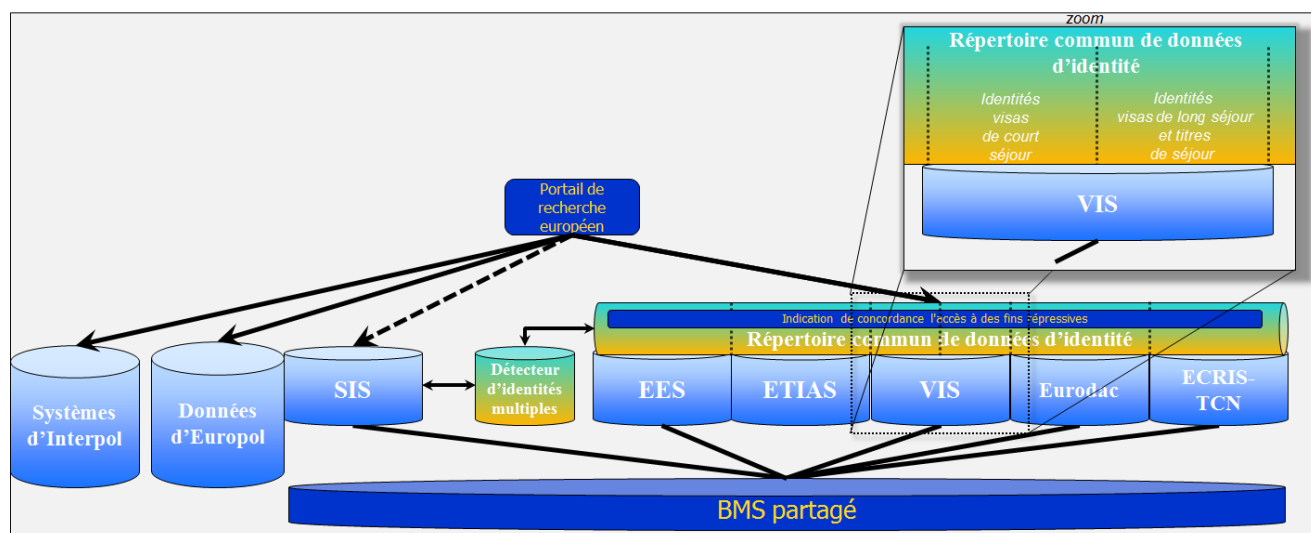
zoom

Répertoire commun de données d'identité

Identités visas de court séjour

Identités visas de long séjour et titres de séjour

VIS

Portail de recherche européen

Indication de concordance l'accès à des fins répressives

Répertoire commun de données d'identité

Systèmes d'Interpol

Données d'Europol

SIS

Détecteur d'identités multiples

EES

ETIAS

VIS

Eurodac

ECRIS-TCN

BMS partagé